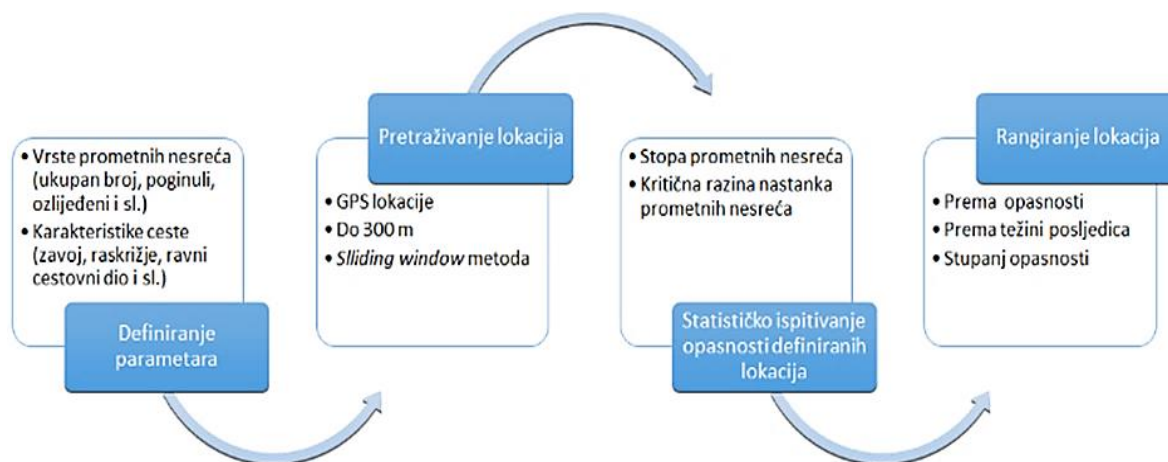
- Vrste prometnih nesreća (ukupan broj, poginuli, ozlijeđeni i sl.)
- Karakteristike ceste (zavoj, raskrižje, ravni cestovni dio i sl.)

Definiranje parametara

Pretraživanje lokacija

- GPS lokacije
- Do 300 m
- *Slliding window* metoda

- Stopa prometnih nesreća
- Kritična razina nastanka prometnih nesreća

Statističko ispitivanje opasnosti definiranih lokacija

Rangiranje lokacija

- Prema opasnosti
- Prema težini posljedica
- Stupanj opasnosti